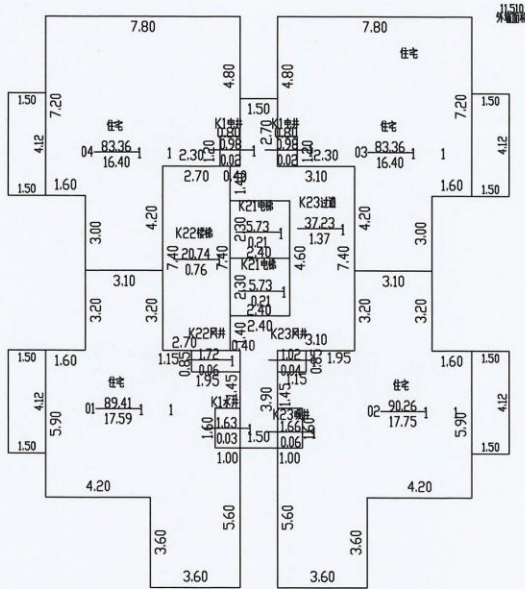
11.510
外墙面积

7.80
4.80
7.20
1.50
4.12
1.50
1.60
住宅
04 $\frac{83.36}{16.40}$ 1
2.30
1.50
K1电井 $\frac{0.80}{0.98}$ 1 $\frac{0.02}{}$
K1电井 $\frac{0.80}{0.98}$ 1 $\frac{0.02}{}$
2.70
2.30
7.80
4.80
住宅
03 $\frac{83.36}{16.40}$ 1
7.20
1.50
4.12
1.50
1.60
2.70
0.40
3.10
K21电梯 $\frac{5.73}{0.21}$ 1
K23过道 $\frac{37.23}{1.37}$ 1
3.00
4.20
K22楼梯 $\frac{20.74}{0.76}$ 1
7.40
7.40
2.30
2.40
4.60
K21电梯 $\frac{5.73}{0.21}$ 1
2.30
7.40
4.20
3.00
3.10
3.10
3.20
3.20
3.20
3.20
2.40
2.40
2.70
K22风井
K23风井
3.10
0.40
1.50
1.60
1.15
$\frac{1.72}{0.06}$ 1
1.95
$\frac{1.02}{0.04}$ 1
1.15
1.95
1.60
1.50
住宅
01 $\frac{89.41}{17.59}$ 1
4.12
5.90
1.50
1.45
3.90
1.45
K1水井 $\frac{1.63}{0.03}$ 1
1.60
1.50
K23水井 $\frac{1.66}{0.06}$ 1
1.60
住宅
02 $\frac{90.26}{17.75}$ 1
5.90
4.12
1.50
1.00
1.00
4.20
4.20
5.60
5.60
3.60
3.60
3.60
3.60